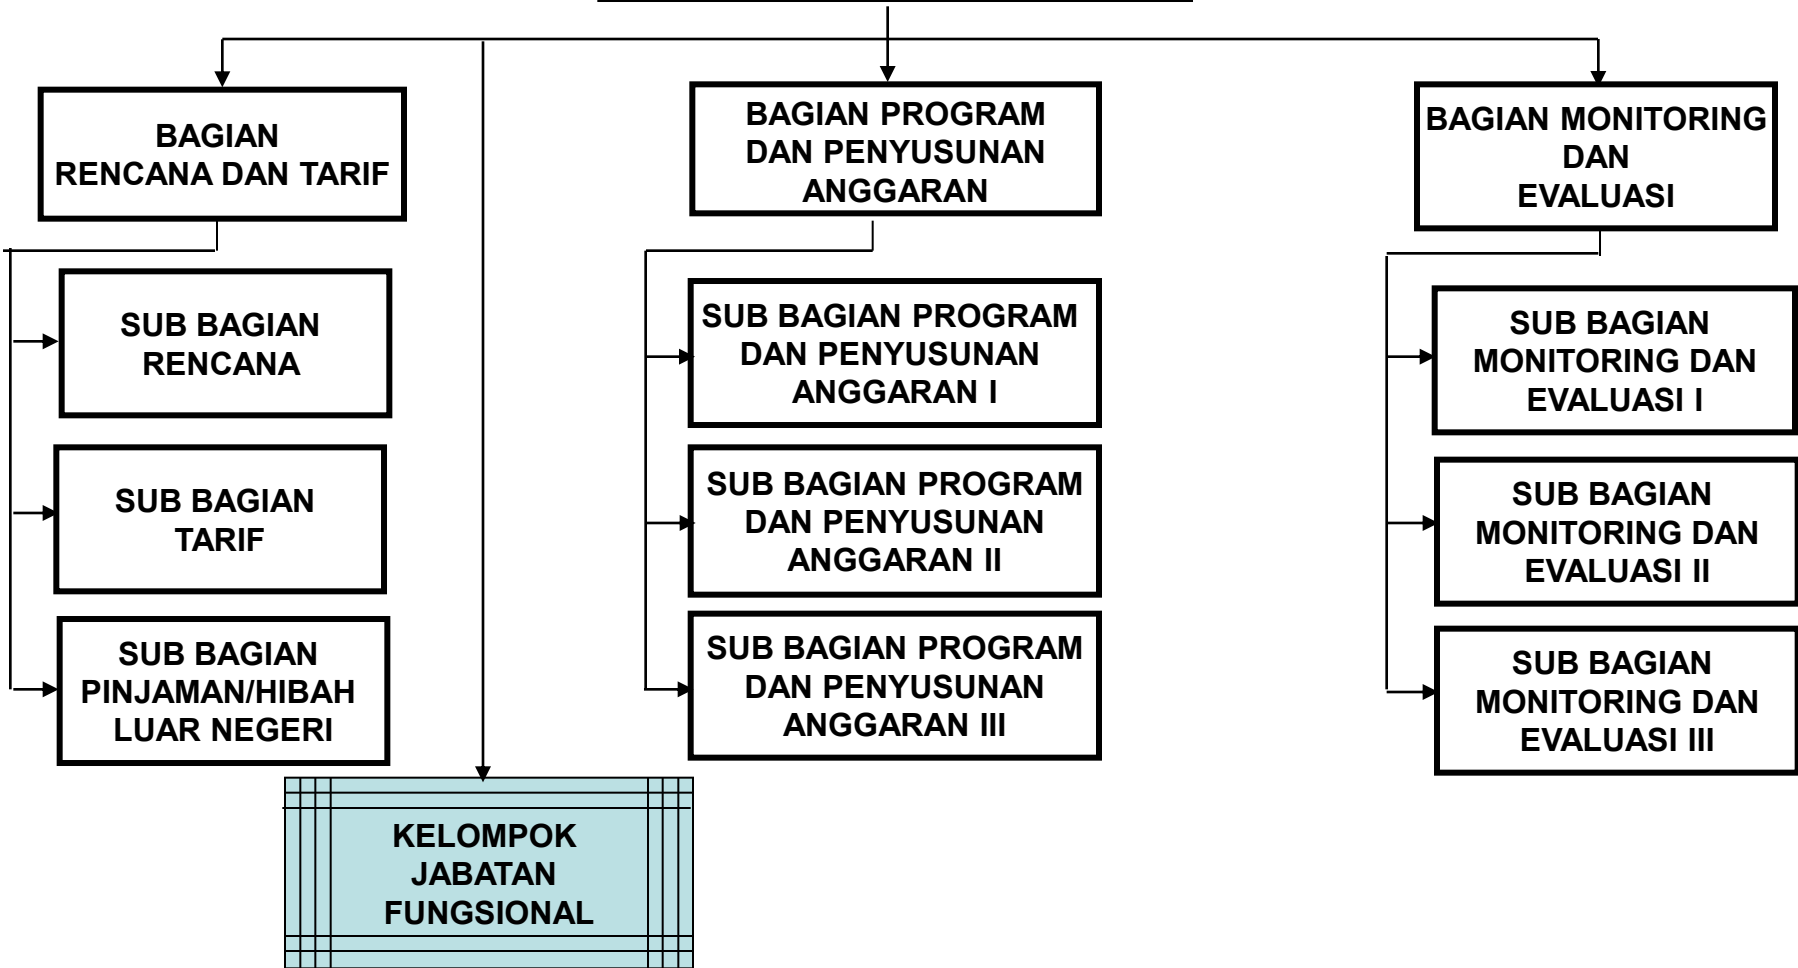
BAGIAN RENCANA DAN TARIF

SUB BAGIAN RENCANA

SUB BAGIAN TARIF

SUB BAGIAN PINJAMAN/HIBAH LUAR NEGERI

BAGIAN PROGRAM DAN PENYUSUNAN ANGGARAN

SUB BAGIAN PROGRAM DAN PENYUSUNAN ANGGARAN I

SUB BAGIAN PROGRAM DAN PENYUSUNAN ANGGARAN II

SUB BAGIAN PROGRAM DAN PENYUSUNAN ANGGARAN III

BAGIAN MONITORING DAN EVALUASI

SUB BAGIAN MONITORING DAN EVALUASI I

SUB BAGIAN MONITORING DAN EVALUASI II

SUB BAGIAN MONITORING DAN EVALUASI III

KELOMPOK JABATAN FUNGSIONAL